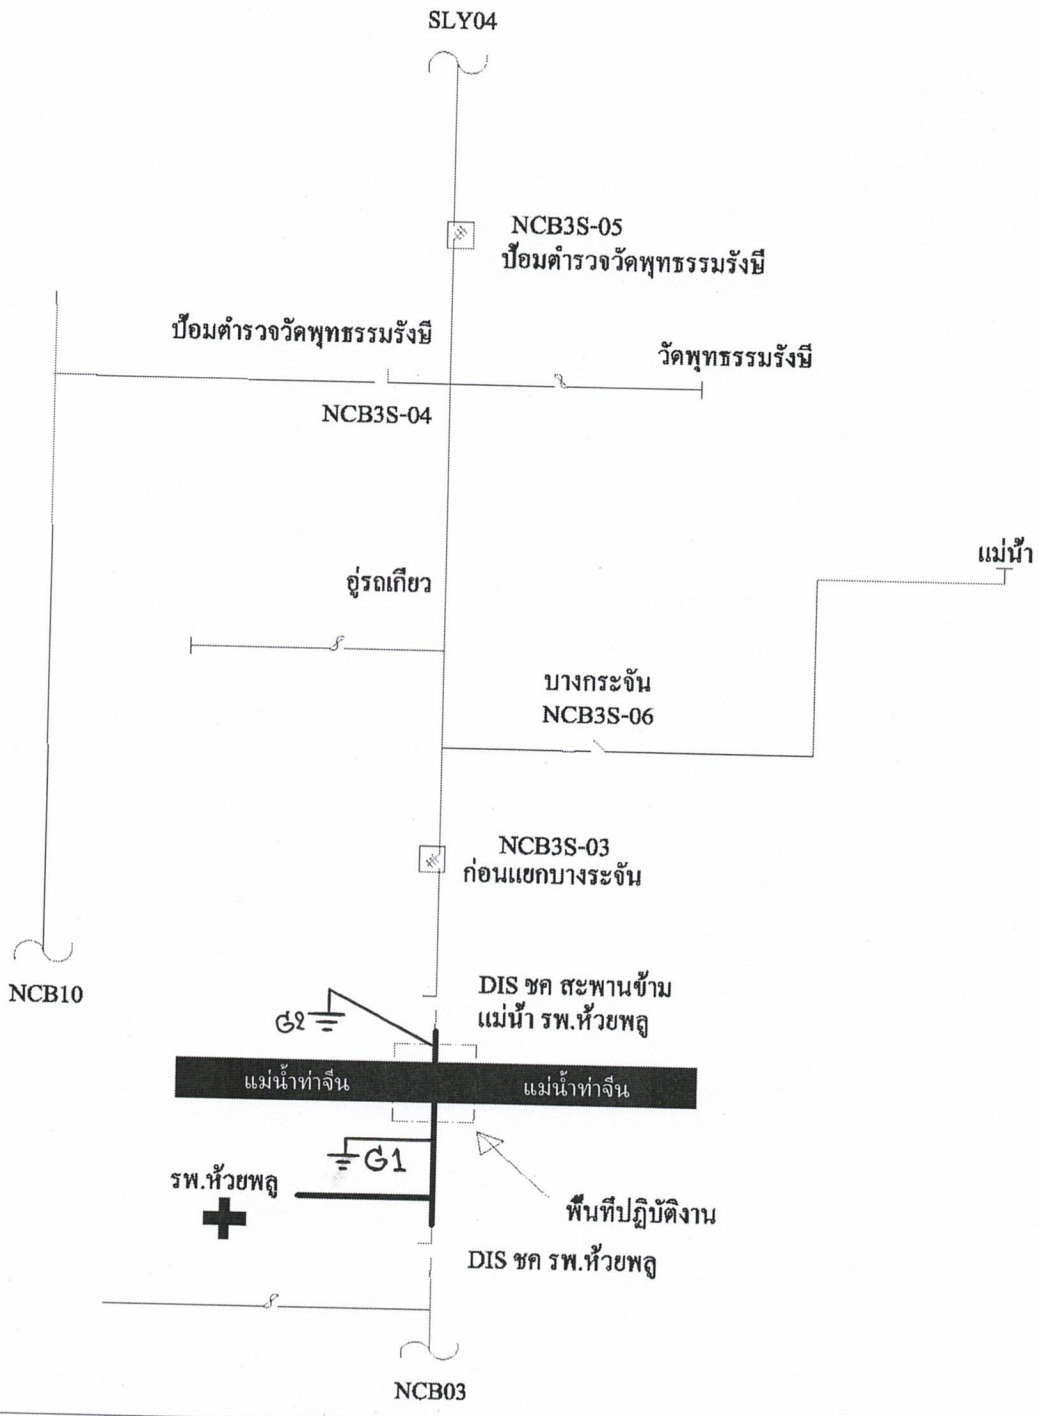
SLY04

NCB3S-05
ป้อมตำรวจวัดพุทธรรมรังษี

ป้อมตำรวจวัดพุทธรรมรังษี

วัดพุทธรรมรังษี

NCB3S-04

แม่น้ำ

อู่รถเกียว

บางกระจัน
NCB3S-06

NCB3S-03
ก่อนแยกบางระจัน

NCB10

DIS ชค สะพานข้าม
แม่น้ำ รพ.ห้วยพลู

G2

แม่น้ำท่าจีน

แม่น้ำท่าจีน

G1

รพ.ห้วยพลู

พื้นที่ปฏิบัติงาน

DIS ชค รพ.ห้วยพลู

NCB03